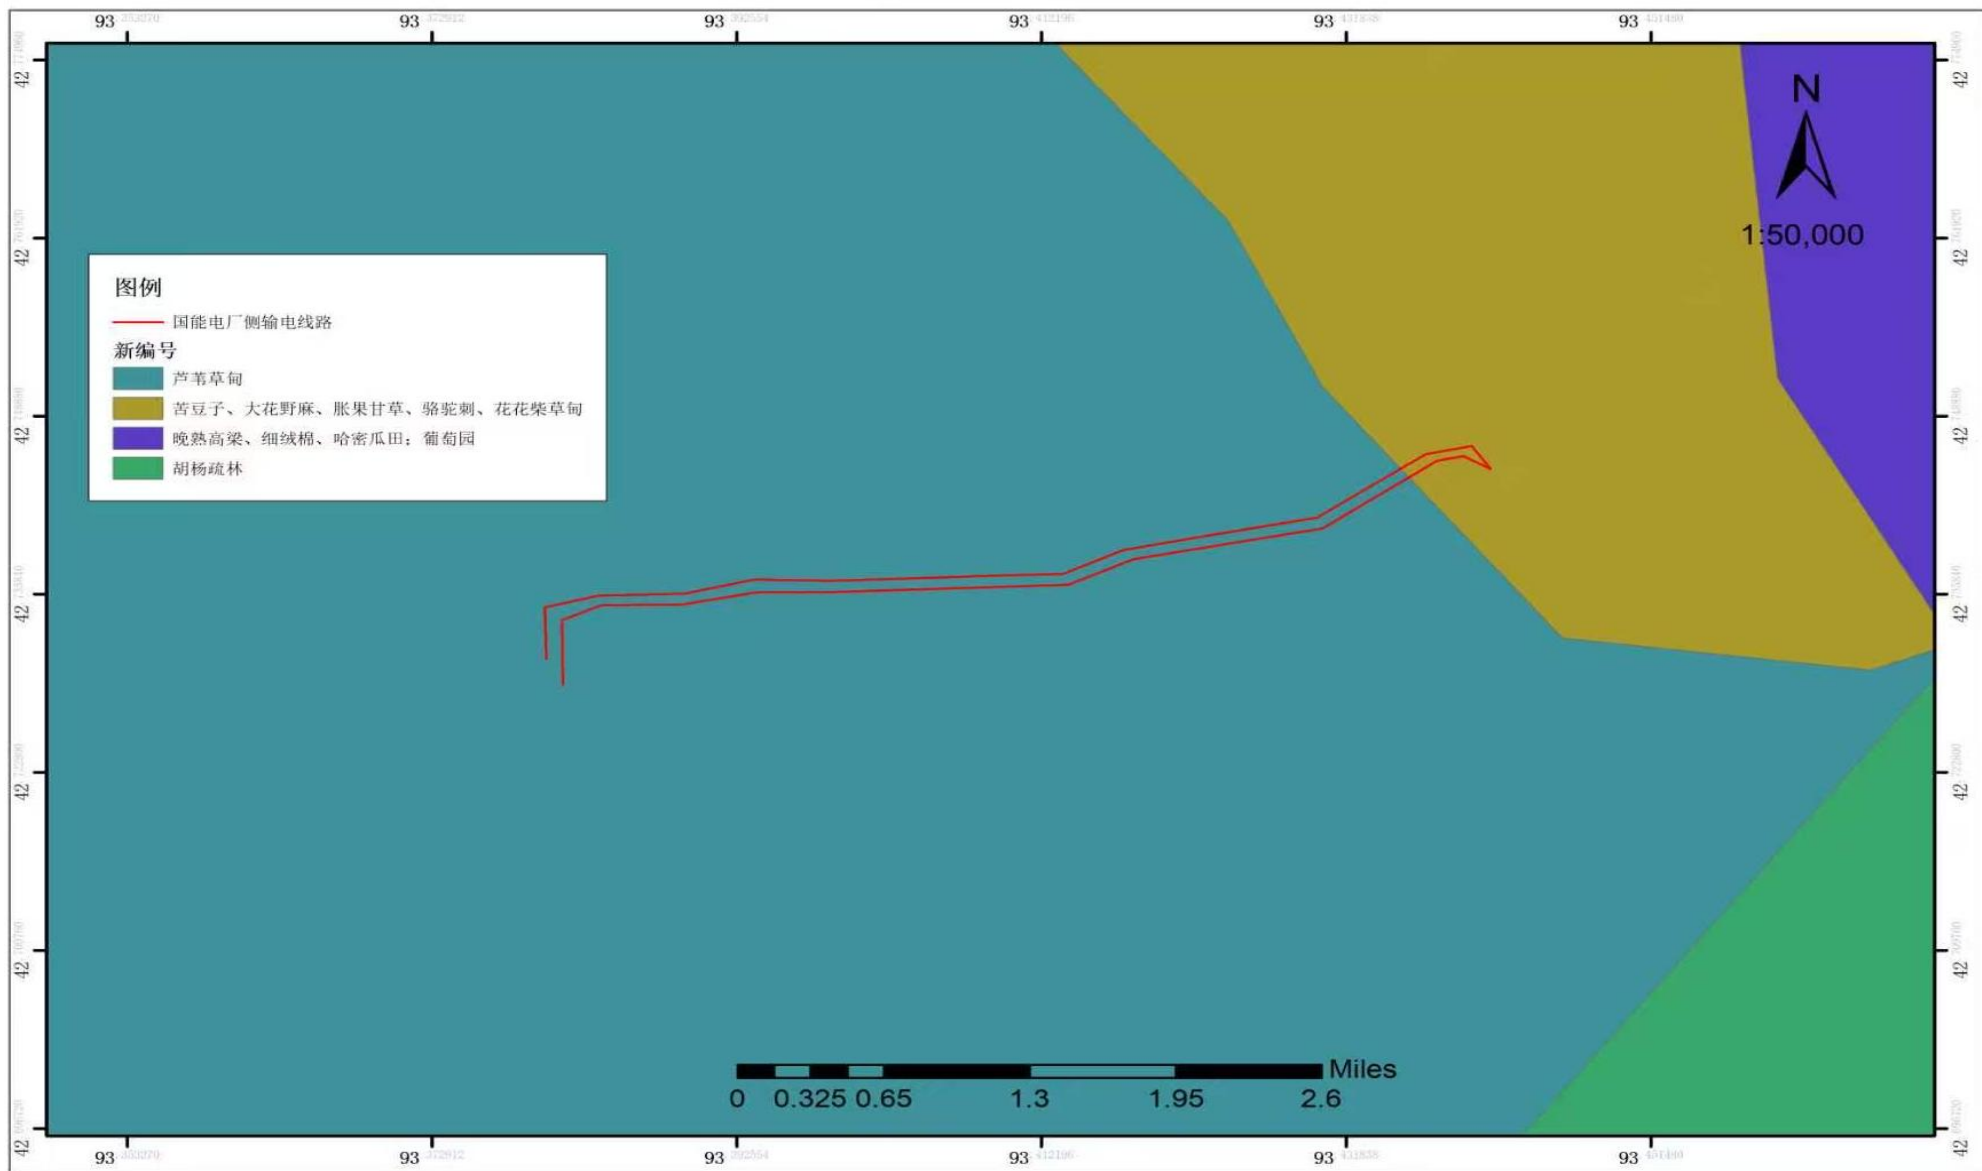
93 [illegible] 93 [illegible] 93 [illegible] 93 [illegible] 93 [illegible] 93 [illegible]

42 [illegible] 42 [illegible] 42 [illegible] 42 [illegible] 42 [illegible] 42 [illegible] 42 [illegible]

图例

国能电厂侧输电线路

新编号

芦苇草甸

苦豆子、大花野麻、胀果甘草、骆驼刺、花花柴草甸

晚熟高粱、细绒棉、哈密瓜田；葡萄园

胡杨疏林

N

1:50,000

0 0.325 0.65 1.3 1.95 2.6 Miles

93 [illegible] 93 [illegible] 93 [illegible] 93 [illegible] 93 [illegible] 93 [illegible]

42 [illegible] 42 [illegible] 42 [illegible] 42 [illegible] 42 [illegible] 42 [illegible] 42 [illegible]